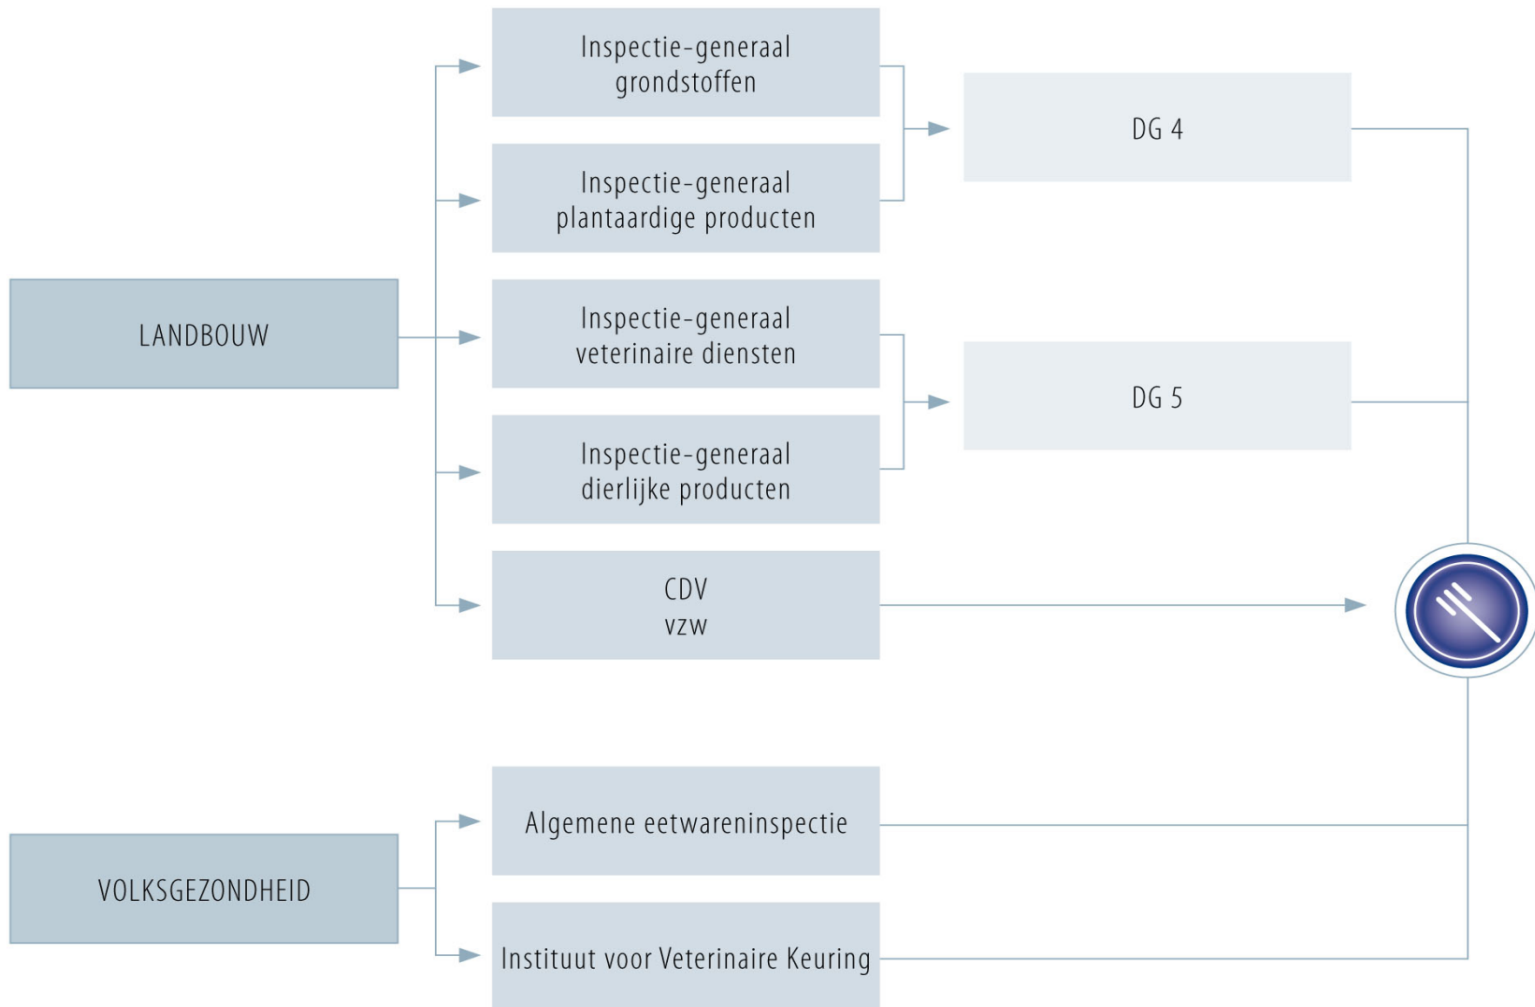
LANDBOUW

Inspectie-generaal grondstoffen

Inspectie-generaal plantaardige producten

Inspectie-generaal veterinaire diensten

Inspectie-generaal dierlijke producten

CDV vzw

DG 4

DG 5

VOLKSGEZONDHEID

Algemene eetwareninspectie

Instituut voor Veterinaire Keuring